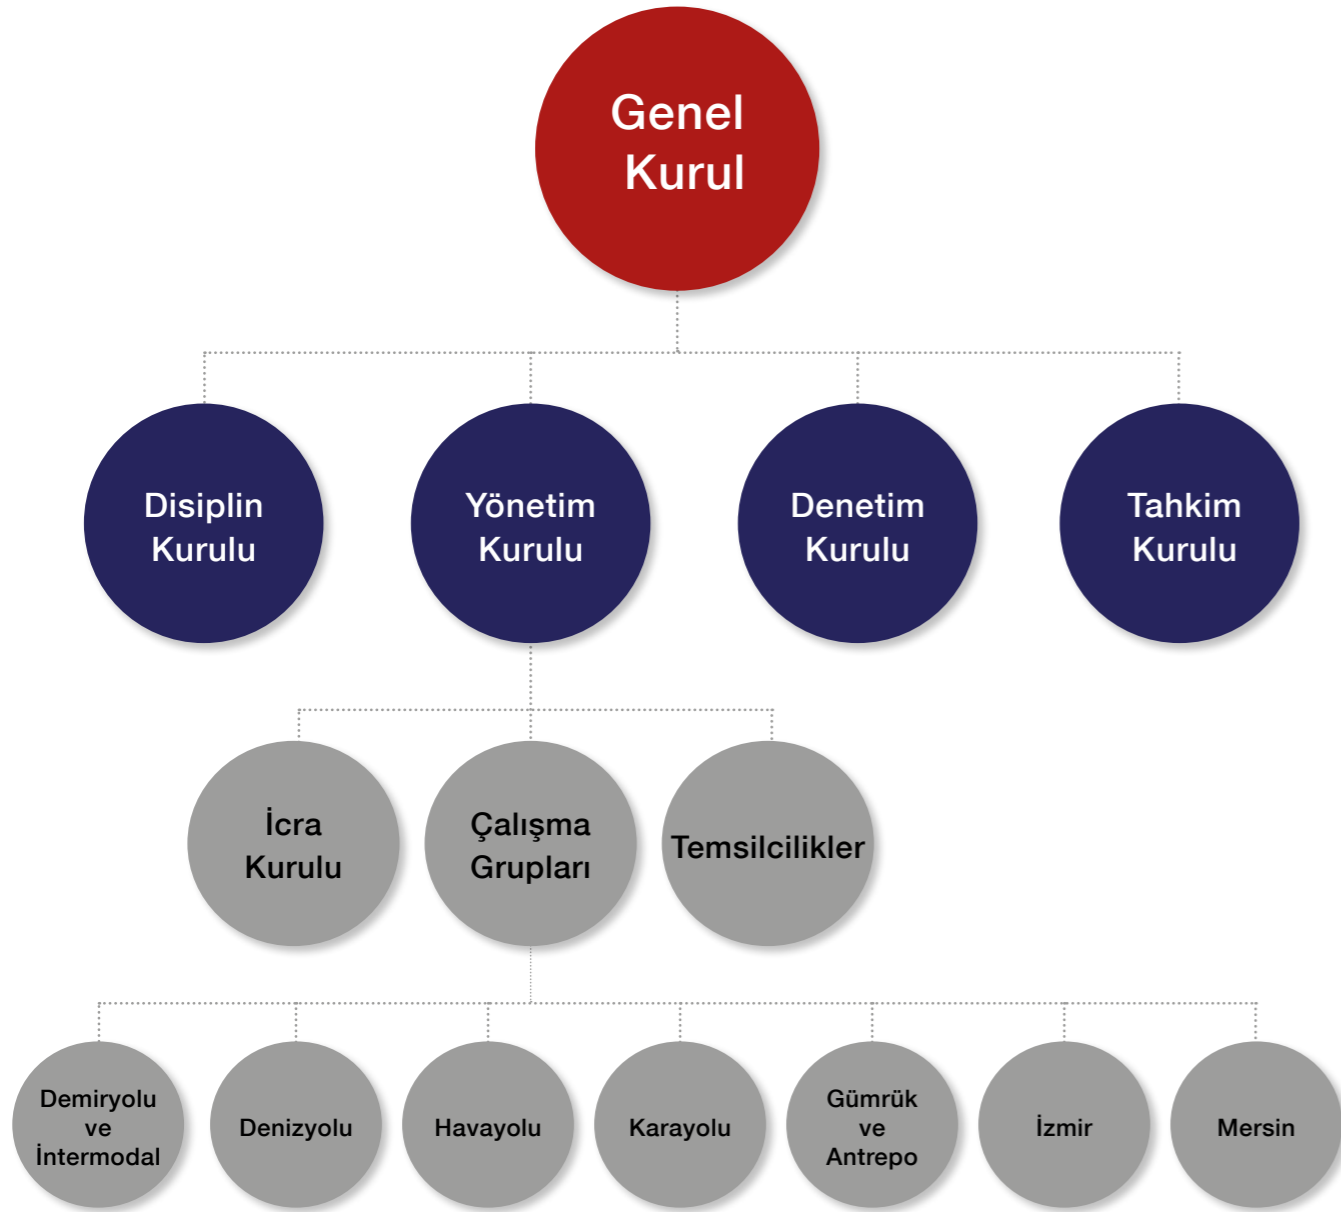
Genel Kurul

Disiplin Kurulu

Yönetim Kurulu

Denetim Kurulu

Tahkim Kurulu

İcra Kurulu

Çalışma Grupları

Temsilcilikler

Demiryolu ve İntermodal

Denizyolu

Havayolu

Karayolu

Gümrük ve Antrepo

İzmir

Mersin